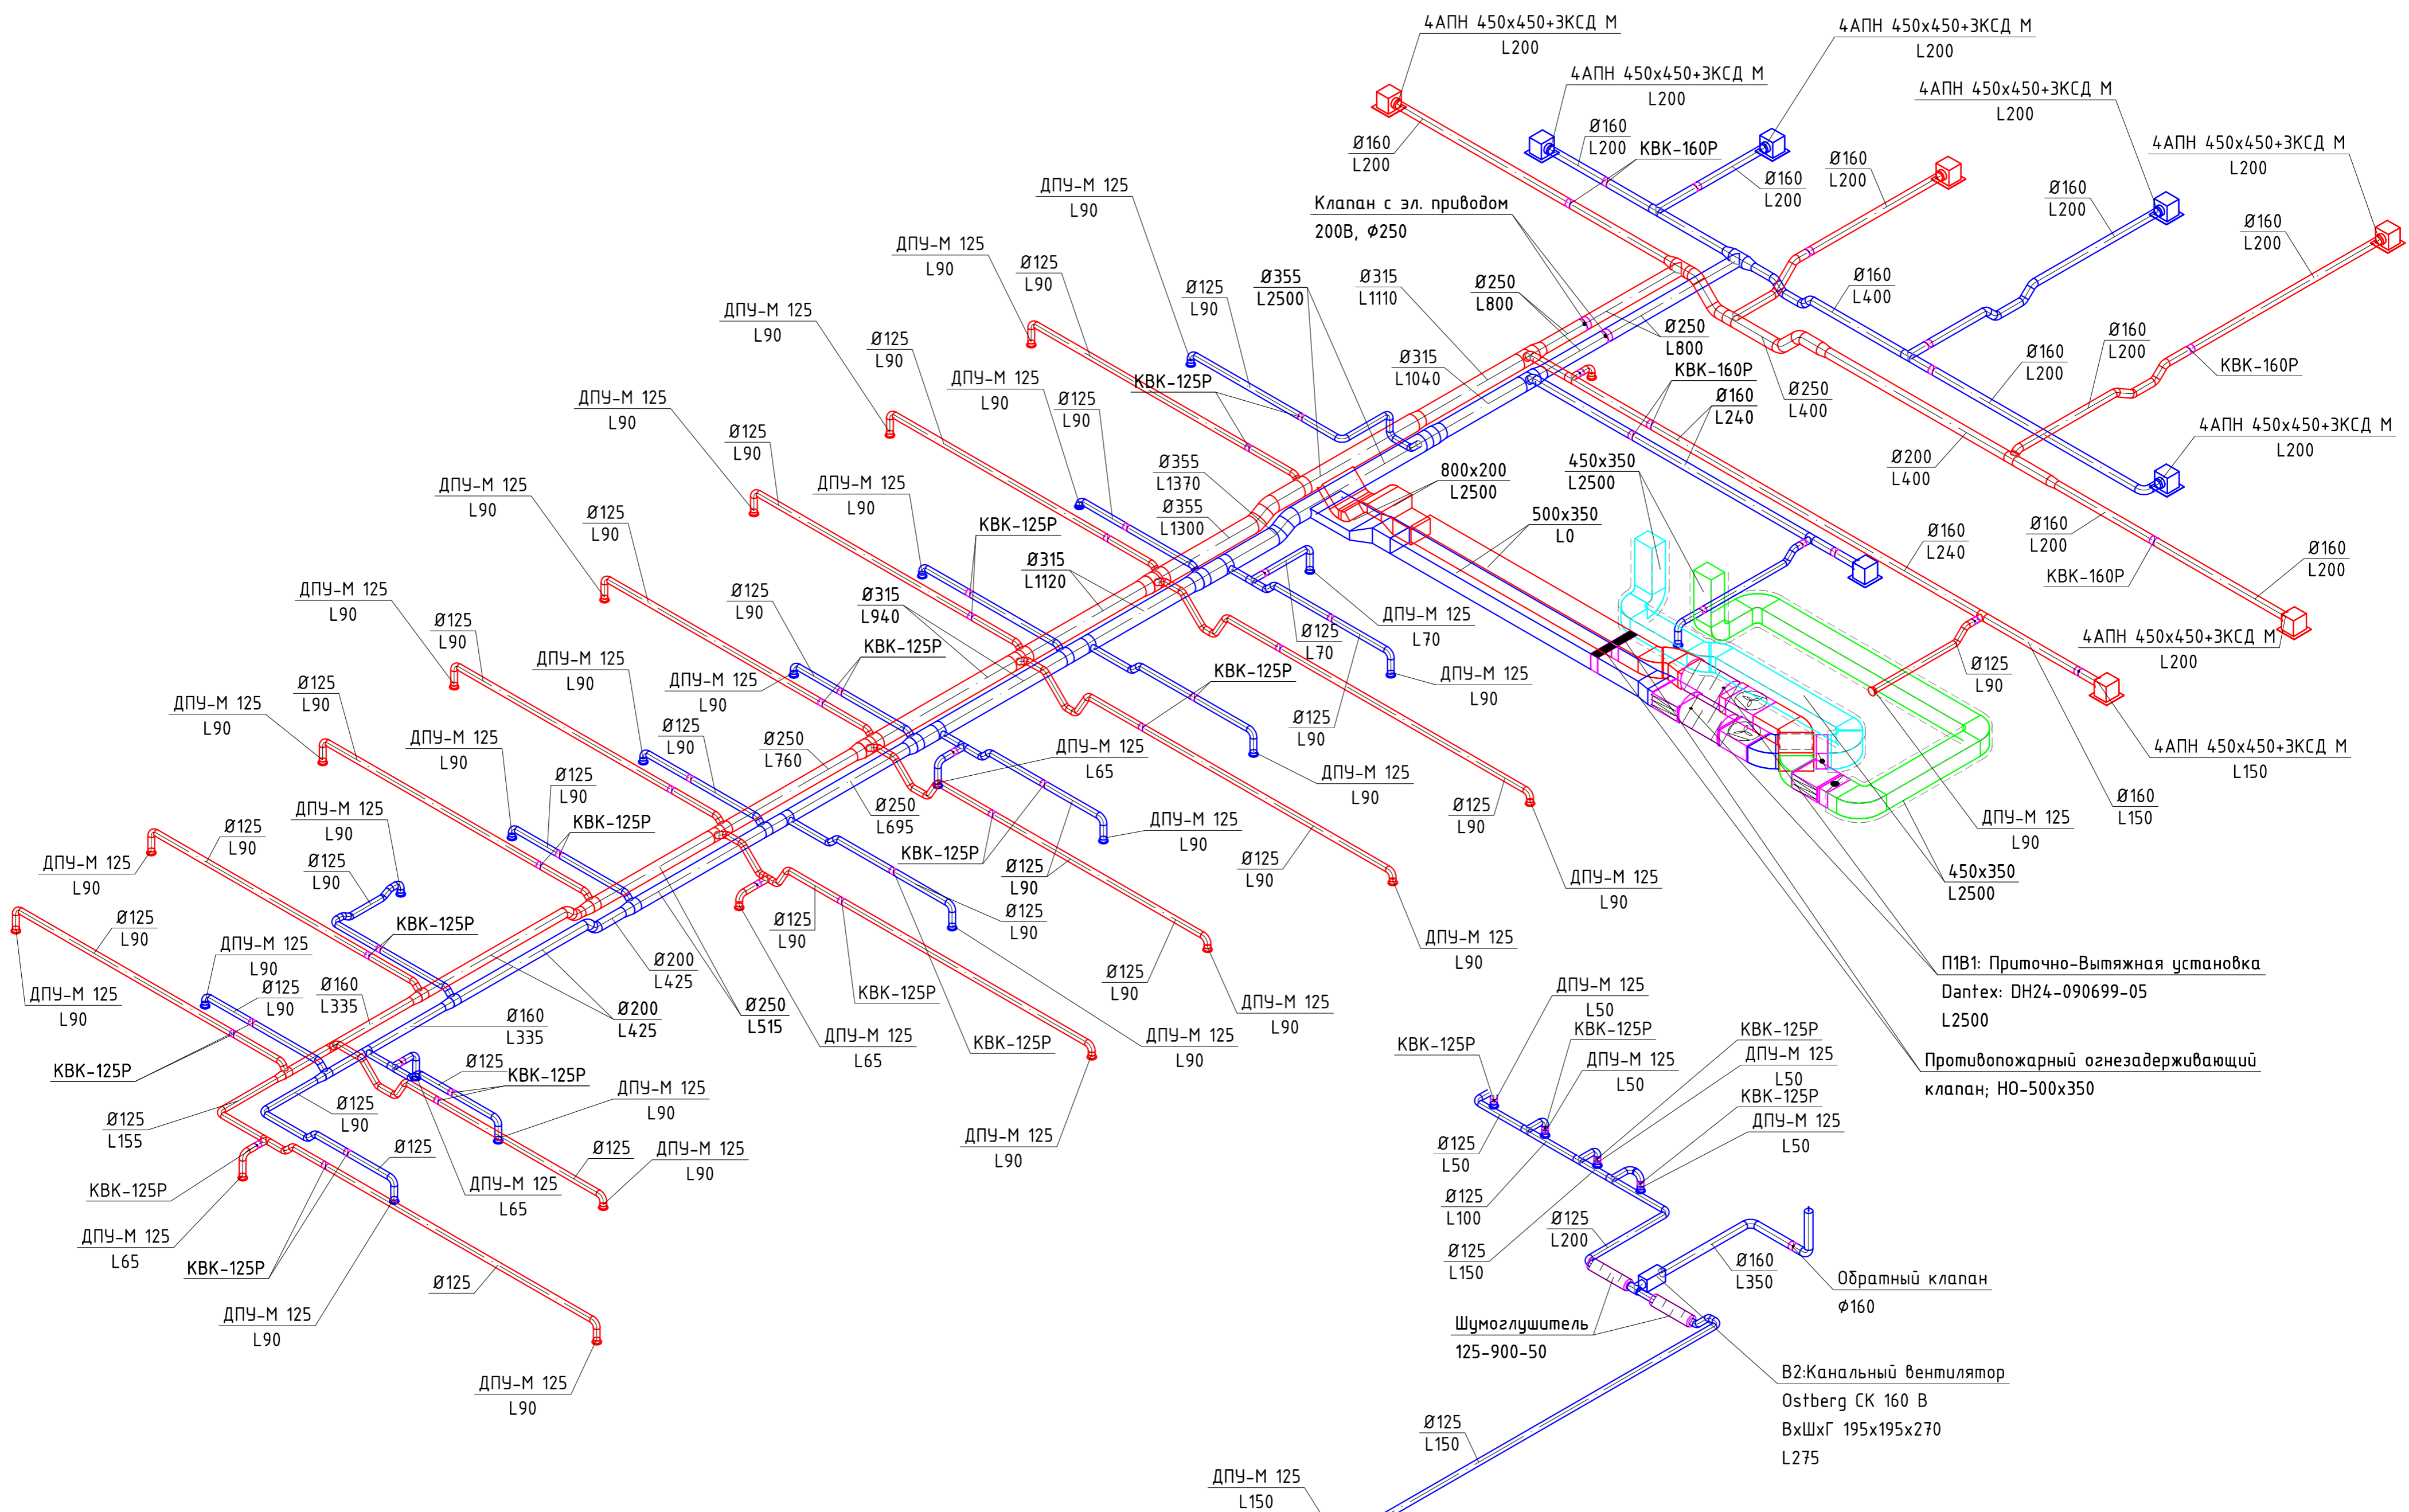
4АПН 450х450+3КСД М
L200

4АПН 450х450+3КСД М
L200

4АПН 450х450+3КСД М
L200

4АПН 450х450+3КСД М
L200

4АПН 450х450+3КСД М
L200

Ø160
L200

Ø160
L200

КВК-160Р

Ø160
L200

Ø160
L200

Ø160
L200

Ø160
L200

ДПУ-М 125
L90

Клапан с эл. приводом
200В, Ø250

ДПУ-М 125
L90

Ø125
L90

Ø125
L90

Ø355
L2500

Ø315
L1110

Ø250
L800

Ø160
L400

Ø250
L800

ДПУ-М 125
L90

Ø125
L90

Ø315
L1040

КВК-160Р

Ø160
L200

Ø160
L200

КВК-160Р

ДПУ-М 125
L90

Ø125
L90

ДПУ-М 125
L90

Ø125
L90

КВК-125Р

Ø160
L240

Ø250
L400

4АПН 450х450+3КСД М
L200

Ø200
L400

Ø355
L1370

800х200
L2500

450х350
L2500

ДПУ-М 125
L90

Ø125
L90

ДПУ-М 125
L90

Ø355
L1300

500х350
L0

Ø160
L240

Ø160
L200

Ø160
L200

КВК-125Р

КВК-160Р

Ø315
L1120

ДПУ-М 125
L90

Ø125
L90

Ø315
L940

ДПУ-М 125
L70

4АПН 450х450+3КСД М
L200

Ø125
L90

Ø125
L70

Ø125
L90

КВК-125Р

ДПУ-М 125
L90

ДПУ-М 125
L90

ДПУ-М 125
L90

КВК-125Р

ДПУ-М 125
L90

Ø125
L90

Ø125
L90

ДПУ-М 125
L90

Ø125
L90

4АПН 450х450+3КСД М
L150

Ø250
L760

ДПУ-М 125
L65

ДПУ-М 125
L90

Ø125
L90

Ø160
L150

ДПУ-М 125
L90

Ø125
L90

ДПУ-М 125
L90

Ø250
L695

Ø125
L90

ДПУ-М 125
L90

Ø125
L90

КВК-125Р

КВК-125Р

ДПУ-М 125
L90

ДПУ-М 125
L90

450х350
L2500

ДПУ-М 125
L90

Ø125
L90

Ø125
L90

ДПУ-М 125
L90

Ø125
L90

ДПУ-М 125
L90

Ø125
L90

КВК-125Р

Ø125
L90

Ø125
L90

ДПУ-М 125
L90

Ø200
L425

П1В1: Приточно-Вытяжная установка
Dantex: DH24-090699-05
L2500

ДПУ-М 125
L90

Ø125
L90

Ø160
L335

Ø160
L335

Ø200
L425

Ø250
L515

КВК-125Р

ДПУ-М 125
L90

ДПУ-М 125
L90

ДПУ-М 125
L50

КВК-125Р

КВК-125Р

ДПУ-М 125
L65

КВК-125Р

ДПУ-М 125
L90

КВК-125Р

ДПУ-М 125
L50

КВК-125Р

ДПУ-М 125
L50

Противопожарный огнезадерживающий клапан; НО-500х350

КВК-125Р

Ø125
L90

КВК-125Р

ДПУ-М 125
L90

КВК-125Р
ДПУ-М 125
L50

Ø125
L155

Ø125
L90

Ø125
L50

ДПУ-М 125
L90

Ø125

Ø125

ДПУ-М 125
L90

Ø125
L100

Ø125
L200

КВК-125Р

ДПУ-М 125
L65

ДПУ-М 125
L65

Ø125
L150

Ø160
L350

Обратный клапан
Ø160

КВК-125Р

Ø125

Шумоглушитель
125-900-50

ДПУ-М 125
L90

B2:Канальный вентилятор
Ostberg CK 160 B
ВхШхГ 195х195х270
L275

ДПУ-М 125
L90

Ø125
L150

ДПУ-М 125
L150